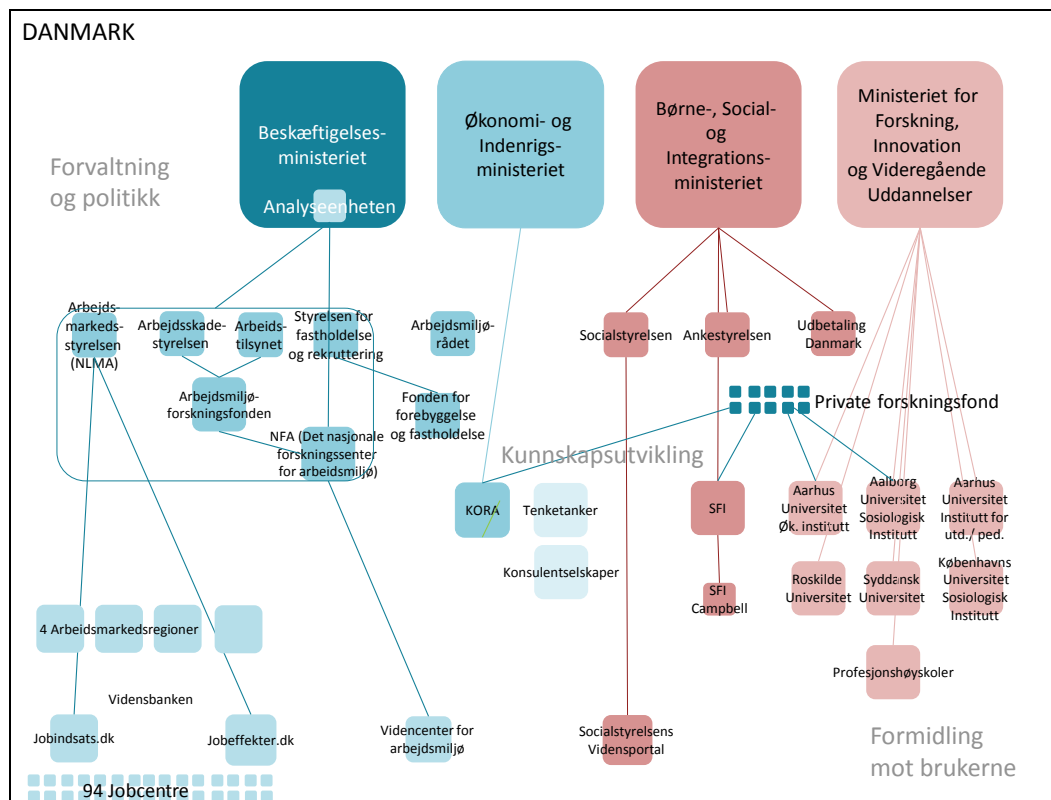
DANMARK

Forvaltning og politikk

Beskæftigelses-ministeriet

Analyseenheten

Økonomi- og Indenrigs-ministeriet

Børne-, Social- og Integrations-ministeriet

Ministeriet for Forskning, Innovation og Videregående Uddannelser

Arbejds-markeds-styrelsen (NLMA)

Arbejdsskade-styrelsen

Arbejds-tilsynet

Styrelsen for fastholdelse og rekruttering

Arbejdsmiljø-rådet

Arbejdsmiljø-forskningsfonden

Fonden for forebyggelse og fastholdelse

NFA (Det nasjonale forskningssenter for arbeidsmiljø)

Socialstyrelsen

Ankestyrelsen

Udbetaling Danmark

Private forskningsfond

Kunnskapsutvikling

KORA

Tenketanker

Konsulentselskaper

SFI

SFI Campbell

Aarhus Universitet Øk. institutt

Aalborg Universitet Sosiologisk Institutt

Aarhus Universitet Institutt for utd./ ped.

Roskilde Universitet

Syddansk Universitet

Københavns Universitet Sosiologisk Institutt

Profesjonshøyskoler

4 Arbeidsmarkedsregioner

Vidensbanken

Jobindsats.dk

Jobeffekter.dk

Videncenter for arbejdsmiljø

Socialstyrelsens Vidensportal

Formidling mot brukerne

94 Jobcentre